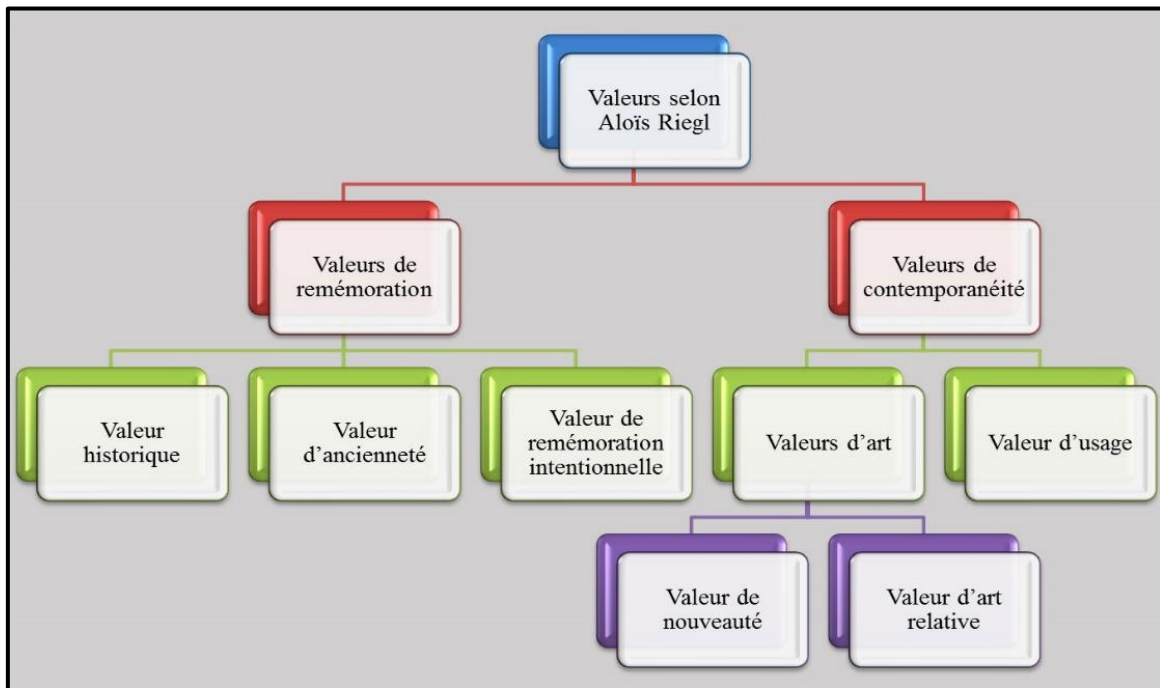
Valeurs selon Aloïs Riegl

Valeurs de remémoration

Valeurs de contemporanéité

Valeur historique

Valeur d’ancienneté

Valeur de remémoration intentionnelle

Valeurs d’art

Valeur d’usage

Valeur de nouveauté

Valeur d’art relative